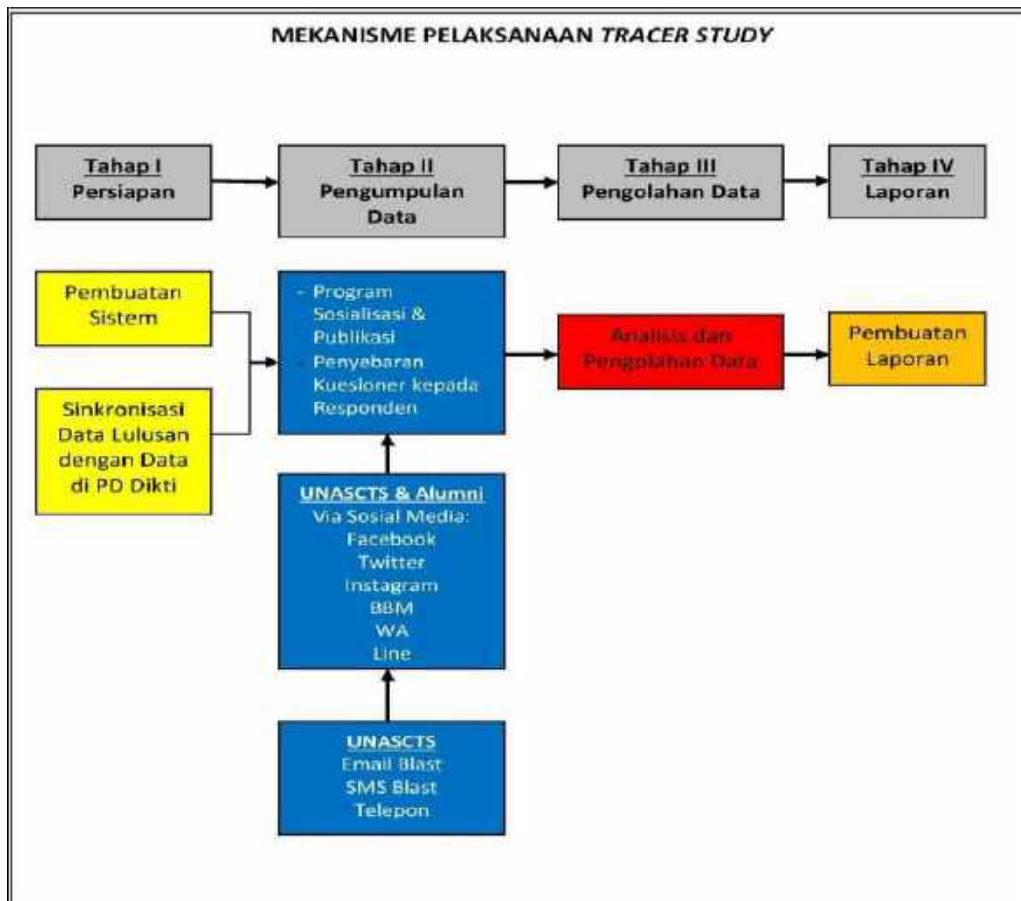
MEKANISME PELAKSANAAN TRACER STUDY

Tahap I
Persiapan

Tahap II
Pengumpulan Data

Tahap III
Pengolahan Data

Tahap IV
Laporan

Pembuatan Sistem

Sinkronisasi Data Lulusan dengan Data di PD Dikti

- Program Sosialisasi & Publikasi
- Penyebaran Kuesioner kepada Responden

Analisis dan Pengolahan Data

Pembuatan Laporan

UNASCTS & Alumni
Via Sosial Media:
Facebook
Twitter
Instagram
BBM
WA
Line

UNASCTS
Email Blast
SMS Blast
Telepon